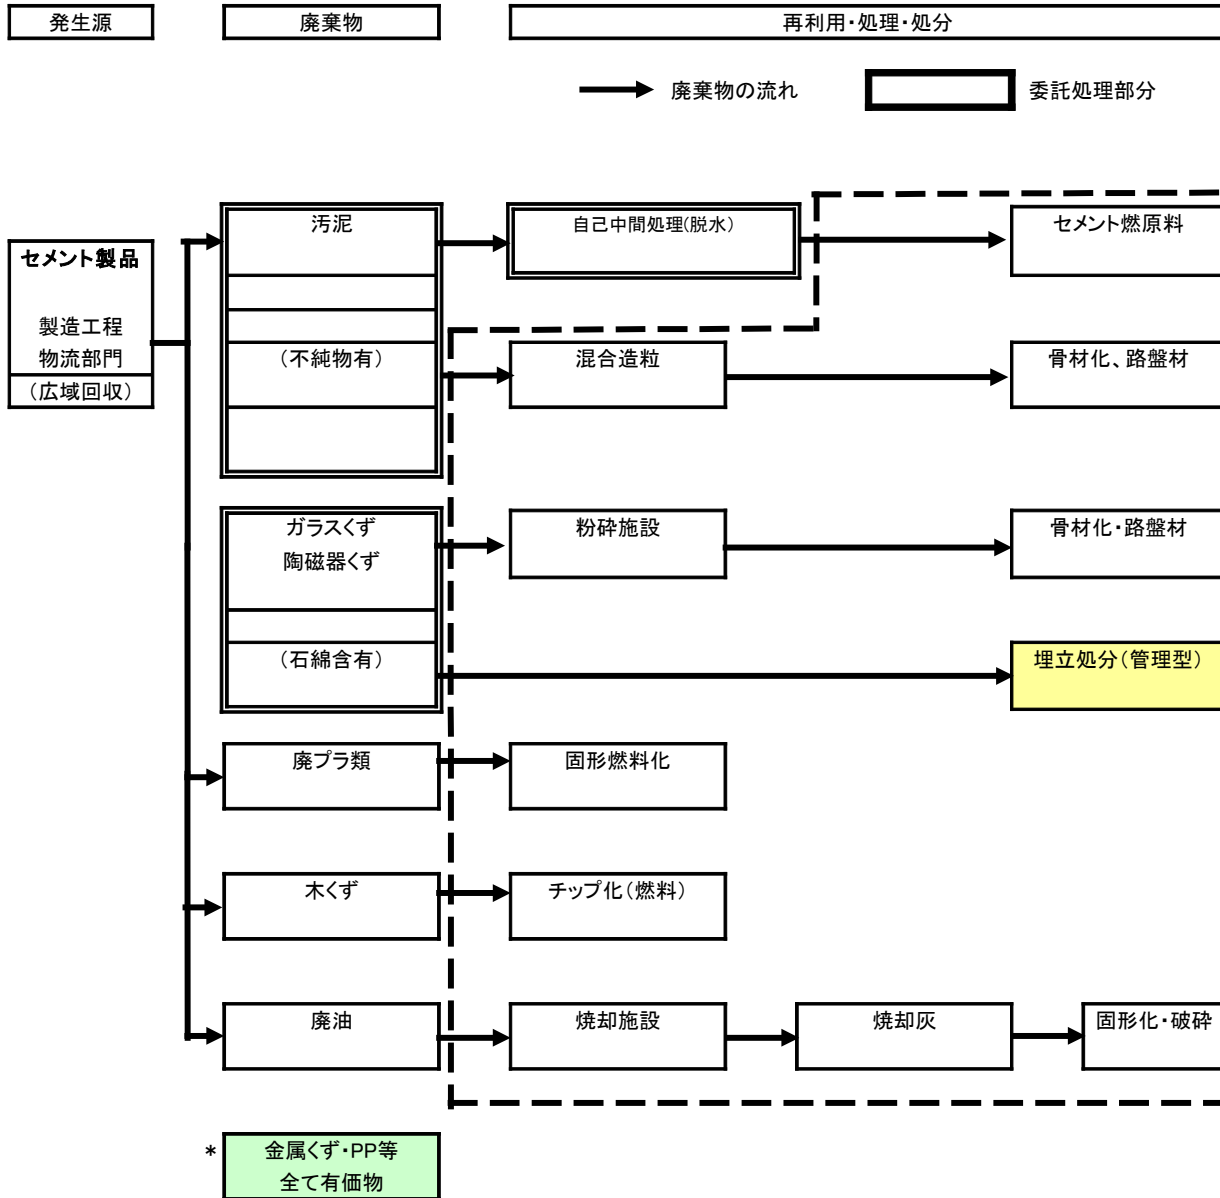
発生源

廃棄物

再利用・処理・処分

廃棄物の流れ

委託処理部分

セメント製品

製造工程
物流部門
（広域回収）

汚泥

（不純物有）

自己中間処理(脱水)

セメント燃原料

混合造粒

骨材化、路盤材

ガラスくず
陶磁器くず

（石綿含有）

粉砕施設

骨材化・路盤材

埋立処分（管理型）

廃プラ類

固形燃料化

木くず

チップ化（燃料）

廃油

焼却施設

焼却灰

固形化・破砕

＊ 金属くず・PP等
全て有価物